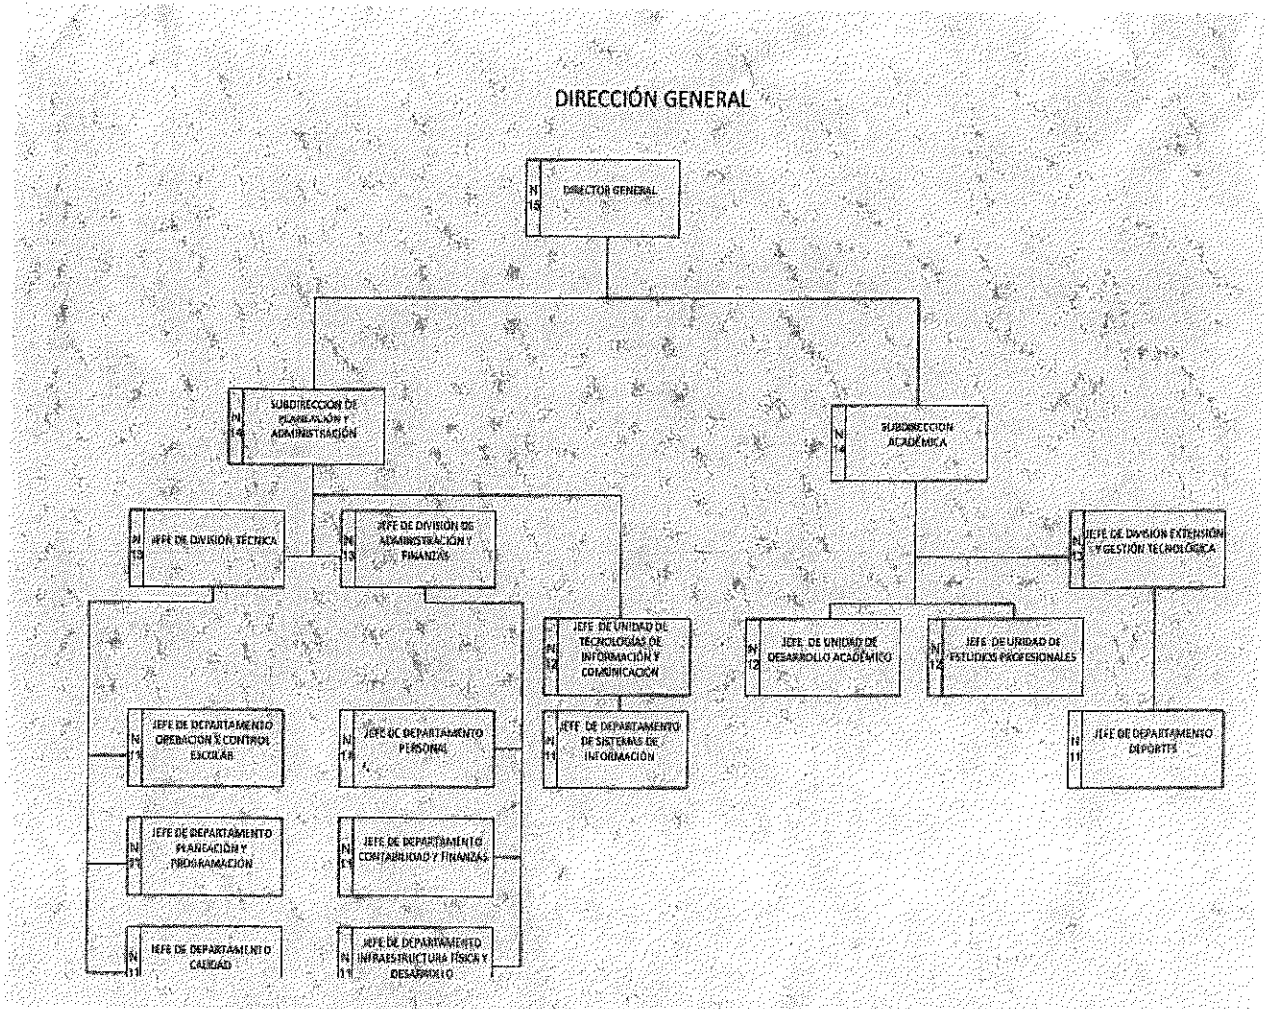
DIRECCIÓN GENERAL

N 15 DIRECTOR GENERAL

N 14 SUBDIRECCIÓN DE PLANEACIÓN Y ADMINISTRACIÓN

N 14 SUBDIRECCIÓN ACADÉMICA

N 13 JEFE DE DIVISIÓN TÉCNICA

N 13 JEFE DE DIVISIÓN DE ADMINISTRACIÓN Y FINANZAS

N 13 JEFE DE DIVISIÓN EXTENSIÓN Y GESTIÓN TECNOLÓGICA

N 12 JEFE DE UNIDAD DE TECNOLOGÍAS DE INFORMACIÓN Y COMUNICACIÓN

N 12 JEFE DE UNIDAD DE DESARROLLO ACADÉMICO

N 12 JEFE DE UNIDAD DE ESTUDIOS PROFESIONALES

N 11 JEFE DE DEPARTAMENTO OPERACIÓN Y CONTROL ESCOLAR

N 11 JEFE DE DEPARTAMENTO PERSONAL

N 11 JEFE DE DEPARTAMENTO DE SISTEMAS DE INFORMACIÓN

N 11 JEFE DE DEPARTAMENTO DEPORTES

N 11 JEFE DE DEPARTAMENTO PLANEACIÓN Y PROGRAMACIÓN

N 11 JEFE DE DEPARTAMENTO CONTABILIDAD Y FINANZAS

N 11 JEFE DE DEPARTAMENTO CALIDAD

N 11 JEFE DE DEPARTAMENTO INFRAESTRUCTURA FÍSICA Y DESARROLLO